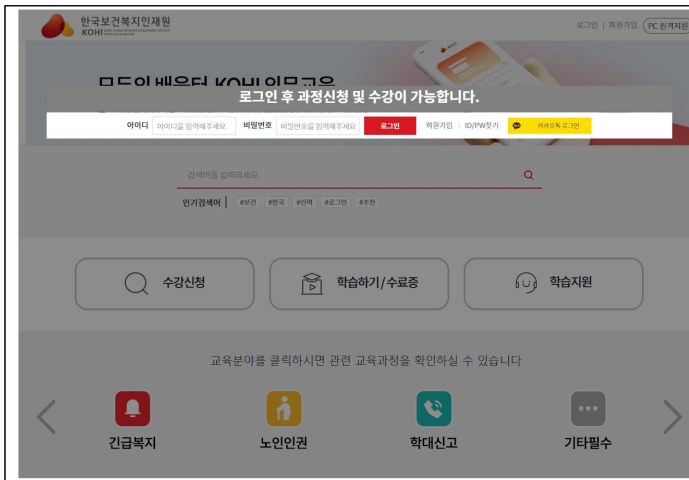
한국보건복지인재원 KOHI

로그인 | 회원가입 | PC원격지원

로그인 후 과정신청 및 수강이 가능합니다.

아이디 아이디를 입력해주세요 비밀번호 비밀번호를 입력해주세요 로그인 회원가입 ID/PW찾기 카카오톡 로그인

검색어를 입력하세요.

인기검색어 | #보건 #한국 #판매 #로그인 #추천

수강신청

학습하기/수료증

학습지원

교육분야를 클릭하시면 관련 교육과정을 확인하실 수 있습니다

긴급복지

노인인권

학대신고

기타필수